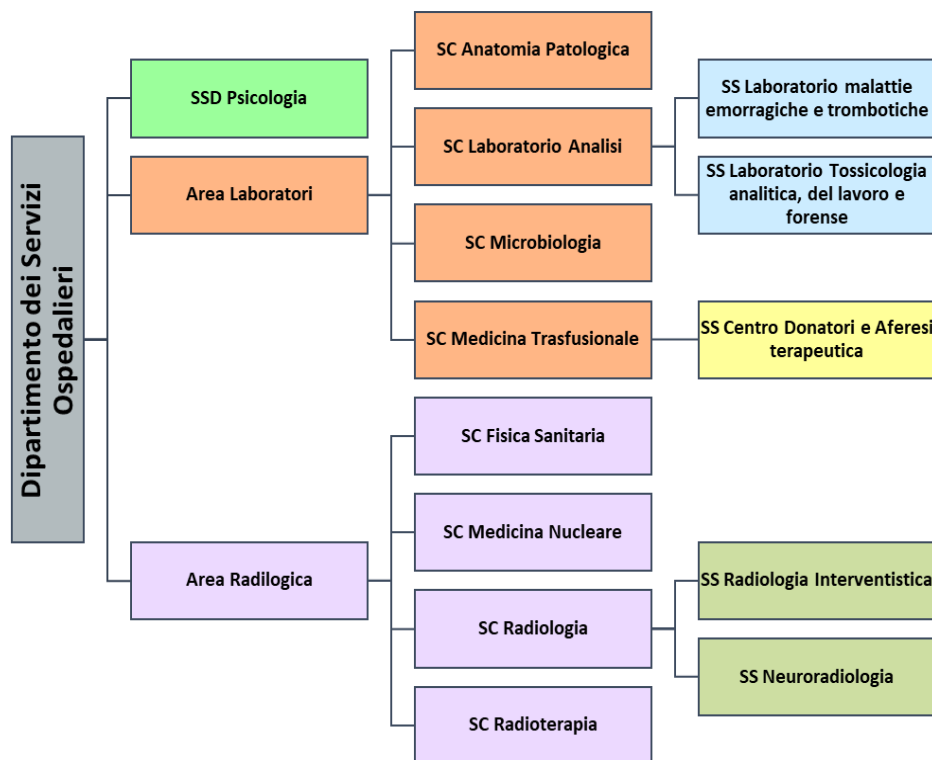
Dipartimento dei Servizi Ospedalieri

SSD Psicologia

Area Laboratori

SC Anatomia Patologica

SC Laboratorio Analisi

SS Laboratorio malattie emorragiche e trombotiche

SS Laboratorio Tossicologia analitica, del lavoro e forense

SC Microbiologia

SC Medicina Trasfusionale

SS Centro Donatori e Aferesi terapeutica

Area Radilogica

SC Fisica Sanitaria

SC Medicina Nucleare

SC Radiologia

SS Radiologia Interventistica

SS Neuroradiologia

SC Radioterapia